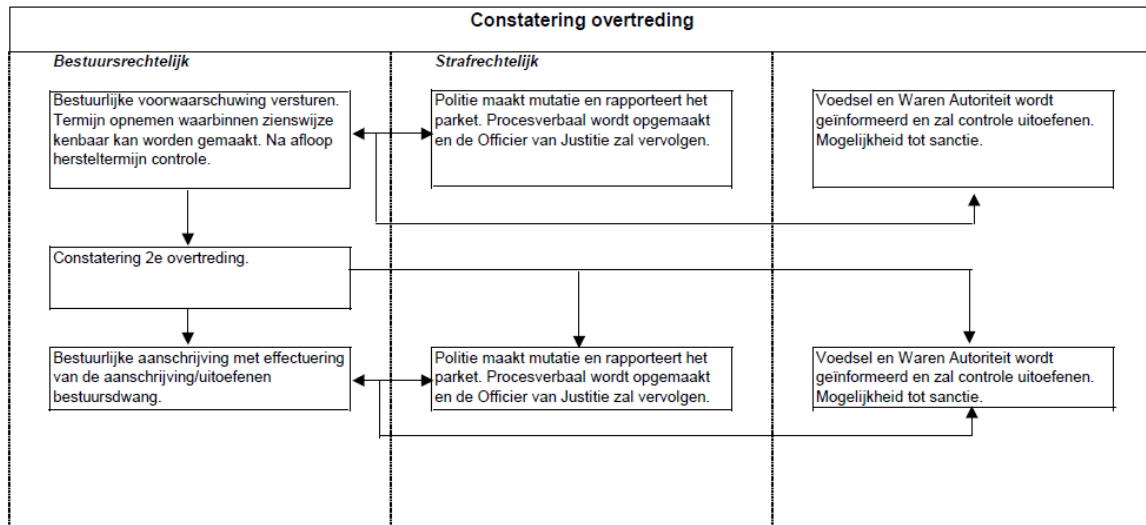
Constatering overtreding

Bestuursrechtelijk

Strafrechtelijk

Bestuurlijke voorwaarschuwing versturen. Termijn opnemen waarbinnen zienswijze kenbaar kan worden gemaakt. Na afloop hersteltermijn controle.

Politie maakt mutatie en rapporteert het parket. Procesverbaal wordt opgemaakt en de Officier van Justitie zal vervolgen.

Voedsel en Waren Autoriteit wordt geïnformeerd en zal controle uitoefenen. Mogelijkheid tot sanctie.

Constatering 2e overtreding.

Bestuurlijke aanschrijving met effectuering van de aanschrijving/uitoefenen bestuursdwang.

Politie maakt mutatie en rapporteert het parket. Procesverbaal wordt opgemaakt en de Officier van Justitie zal vervolgen.

Voedsel en Waren Autoriteit wordt geïnformeerd en zal controle uitoefenen. Mogelijkheid tot sanctie.